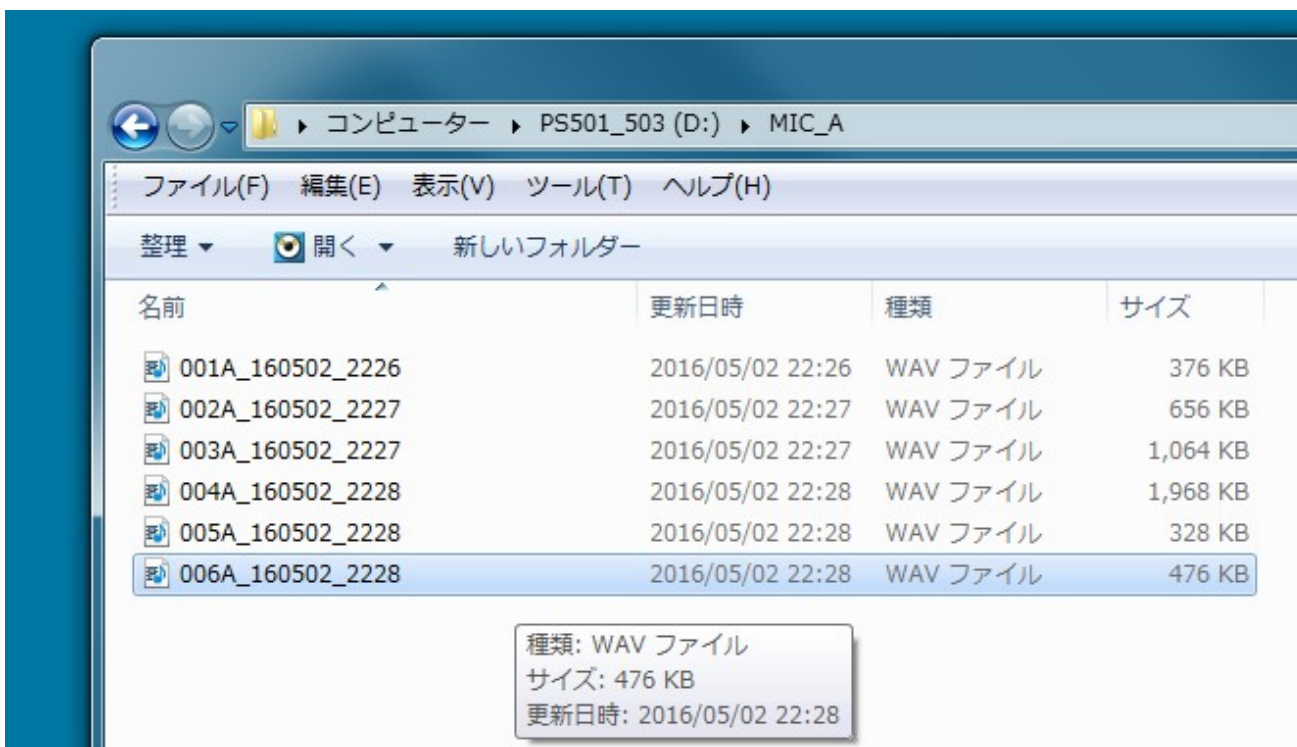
▸ コンピューター ▸ PS501_503 (D:) ▸ MIC_A

ファイル(F) 編集(E) 表示(V) ツール(T) ヘルプ(H)

整理 ▾ 開く ▾ 新しいフォルダー

| 名前 | 更新日時 | 種類 | サイズ |
|---|---|---|---|
| 001A_160502_2226 | 2016/05/02 22:26 | WAV ファイル | 376 KB |
| 002A_160502_2227 | 2016/05/02 22:27 | WAV ファイル | 656 KB |
| 003A_160502_2227 | 2016/05/02 22:27 | WAV ファイル | 1,064 KB |
| 004A_160502_2228 | 2016/05/02 22:28 | WAV ファイル | 1,968 KB |
| 005A_160502_2228 | 2016/05/02 22:28 | WAV ファイル | 328 KB |
| 006A_160502_2228 | 2016/05/02 22:28 | WAV ファイル | 476 KB |

種類: WAV ファイル
サイズ: 476 KB
更新日時: 2016/05/02 22:28